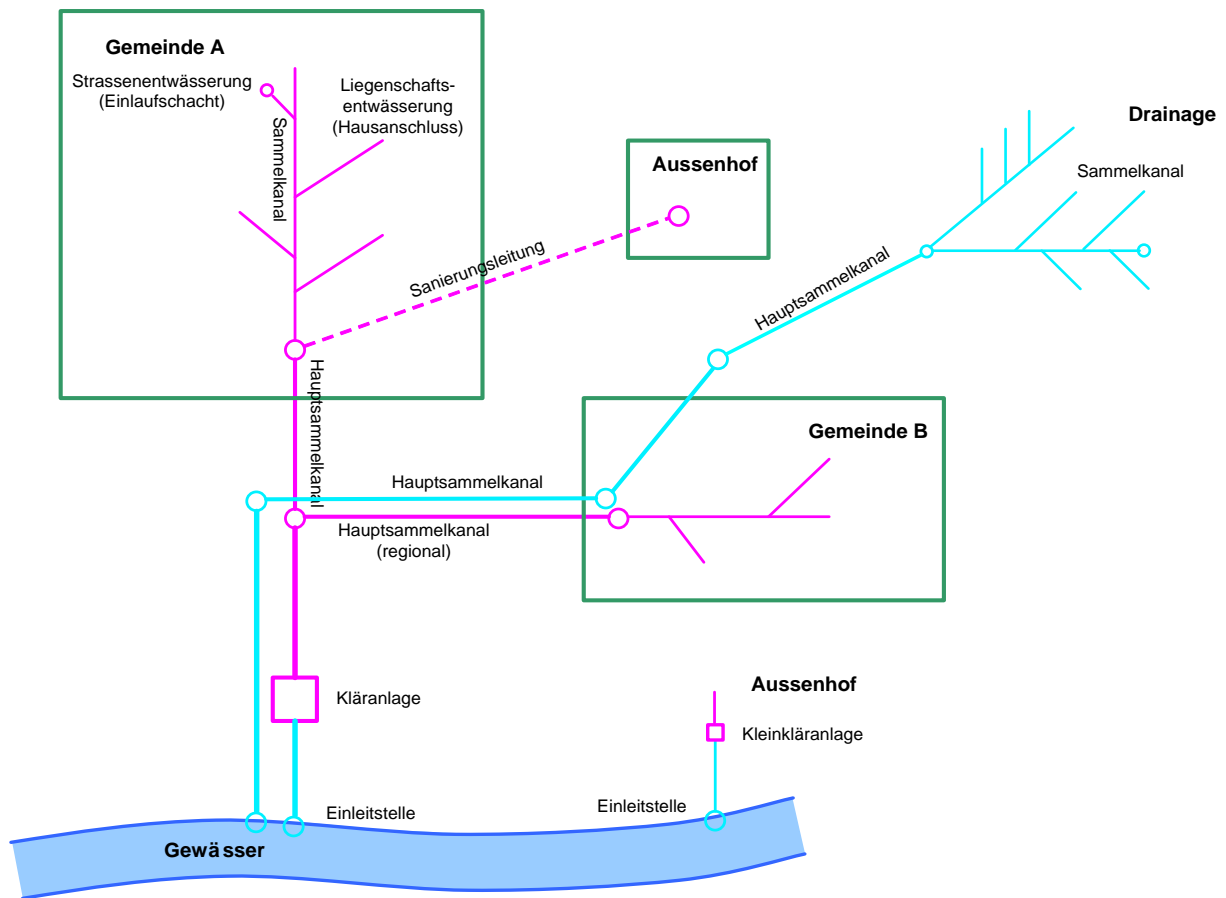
Gemeinde A

Strassenentwässerung (Einlaufschacht)

Liegenschaftsentwässerung (Hausanschluss)

Sammelkanal

Aussenhof

Drainage

Sammelkanal

Sanierungsleitung

Hauptsammelkanal

Hauptsammelkanal

Gemeinde B

Hauptsammelkanal

Hauptsammelkanal (regional)

Kläranlage

Aussenhof

Kleinkläranlage

Einleitstelle

Einleitstelle

Gewässer